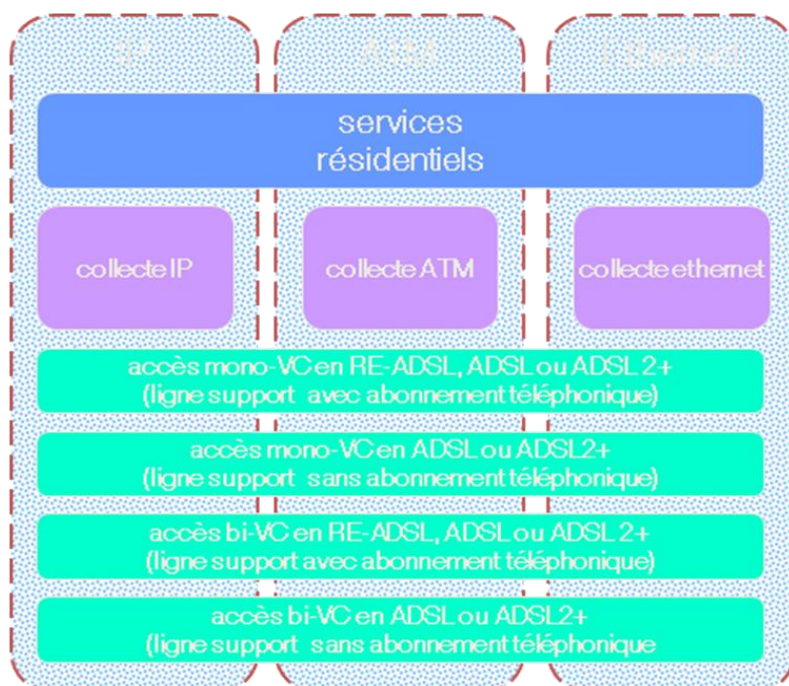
IP
ATM
Ethernet

services
résidentiels

collecte IP
collecte ATM
collecte ethernet

accès mono-VC en RE-ADSL, ADSL ou ADSL 2+
(ligne support avec abonnement téléphonique)

accès mono-VC en ADSL ou ADSL2+
(ligne support sans abonnement téléphonique)

accès bi-VC en RE-ADSL, ADSL ou ADSL 2+
(ligne support avec abonnement téléphonique)

accès bi-VC en ADSL ou ADSL2+
(ligne support sans abonnement téléphonique